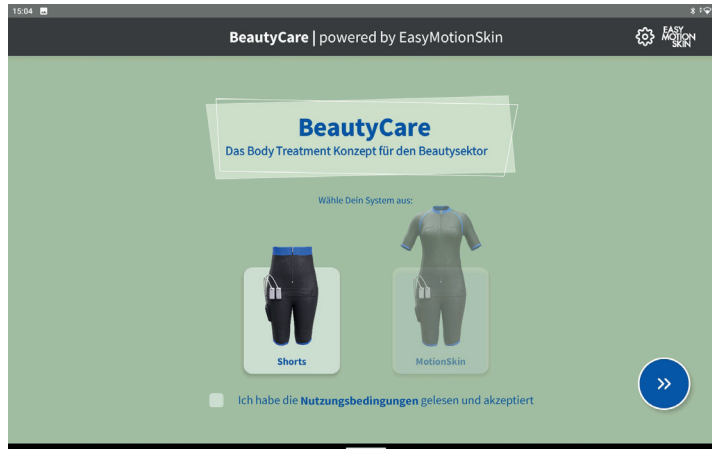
15:04

BeautyCare | powered by EasyMotionSkin

EASY MOTION SKIN

BeautyCare
Das Body Treatment Konzept für den Beautysektor

Wähle Dein System aus:

Shorts

MotionSkin

Ich habe die Nutzungsbedingungen gelesen und akzeptiert

»